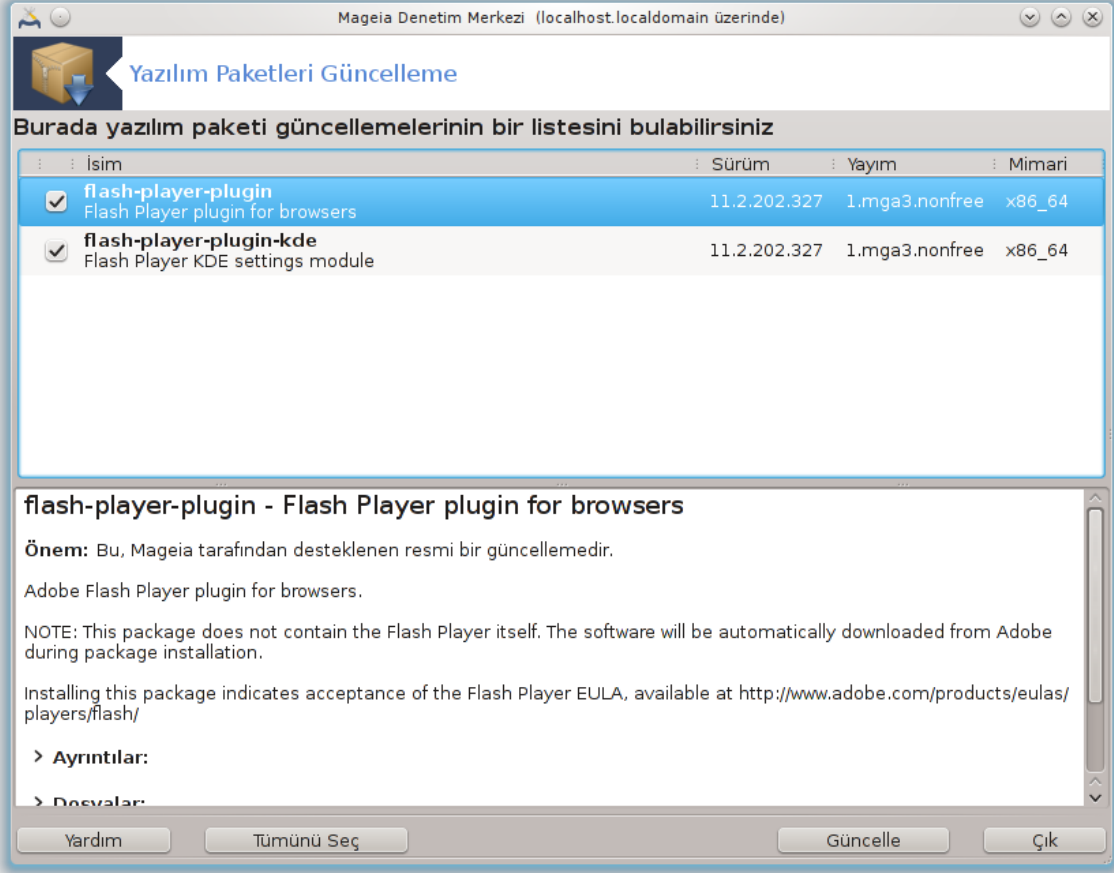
Mageia Denetim Merkezi (localhost.localdomain üzerinde)

Yazılım Paketleri Güncelleme

Burada yazılım paketi güncellemelerinin bir listesini bulabilirsiniz

| İsim | Sürüm | Yayım | Mimari |
|---|---|---|---|
| flash-player-plugin Flash Player plugin for browsers | 11.2.202.327 | 1.mga3.nonfree | x86_64 |
| flash-player-plugin-kde Flash Player KDE settings module | 11.2.202.327 | 1.mga3.nonfree | x86_64 |

flash-player-plugin - Flash Player plugin for browsers

Önem: Bu, Mageia tarafından desteklenen resmi bir güncellemedir.

Adobe Flash Player plugin for browsers.

NOTE: This package does not contain the Flash Player itself. The software will be automatically downloaded from Adobe during package installation.

Installing this package indicates acceptance of the Flash Player EULA, available at http://www.adobe.com/products/eulas/players/flash/

> Ayrıntılar:

> Dosyalar:

Yardım Tümünü Seç Güncelle Çık